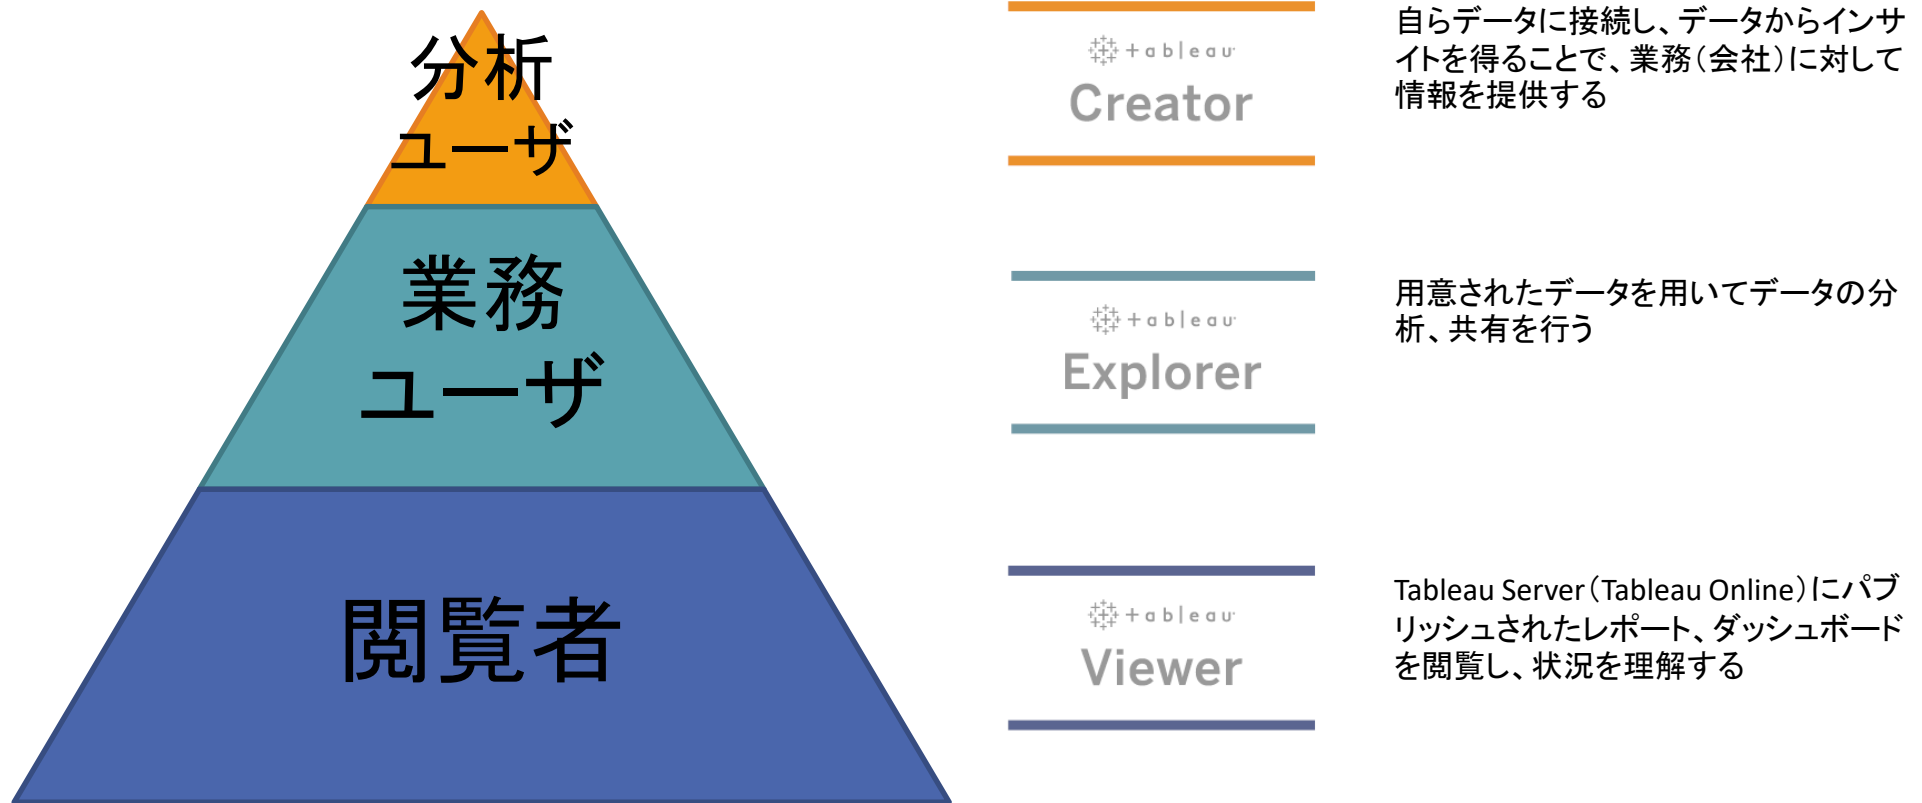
分析
ユーザ

業務
ユーザ

閲覧者

+ableau
Creator

自らデータに接続し、データからインサイトを得ることで、業務(会社)に対して情報を提供する

+ableau
Explorer

用意されたデータを用いてデータの分析、共有を行う

+ableau
Viewer

Tableau Server(Tableau Online)にパブリッシュされたレポート、ダッシュボードを閲覧し、状況を理解する